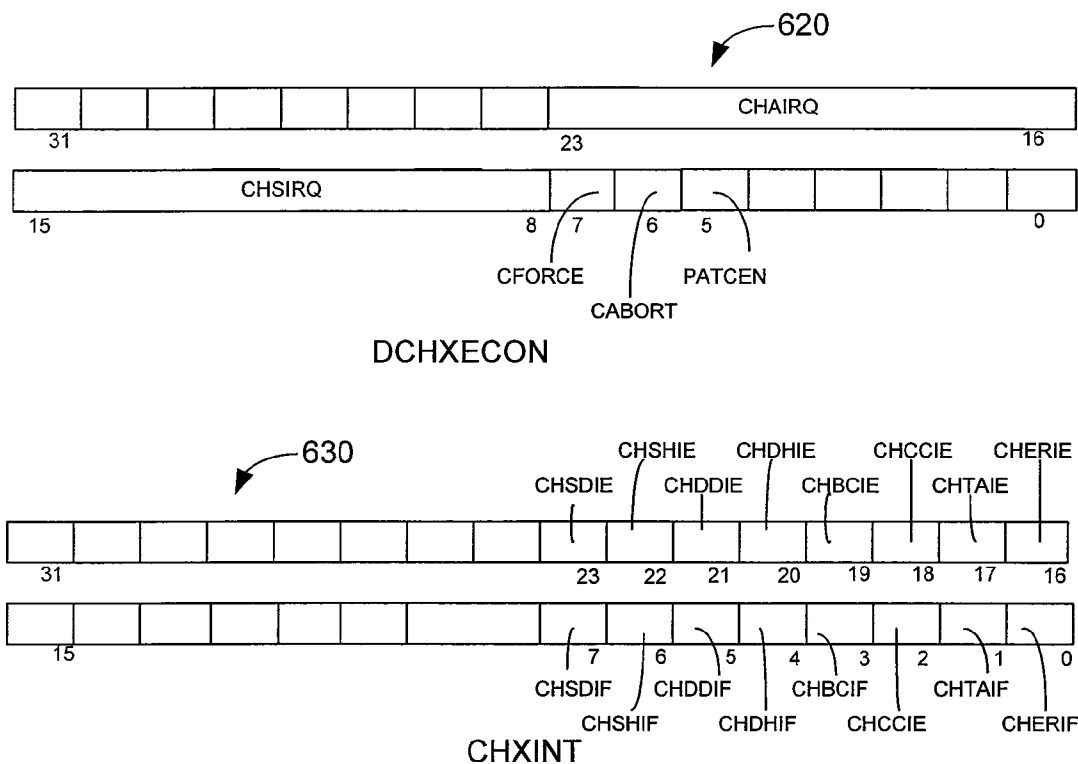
620

CHAIRQ

31 23 16

CHSIRQ

15 8 7 6 5 0

CFORCE PATCEN

CABORT

DCHXECON

630

CHSHIE CHDHIE CHCCIE CHERIE

CHSDIE CHDDIE CHBCIE CHTAIE

31 23 22 21 20 19 18 17 16

15 7 6 5 4 3 2 1 0

CHSDIF CHDDIF CHBCIF CHTAIF

CHSHIF CHDHIF CHCCIE CHERIF

CHXINT